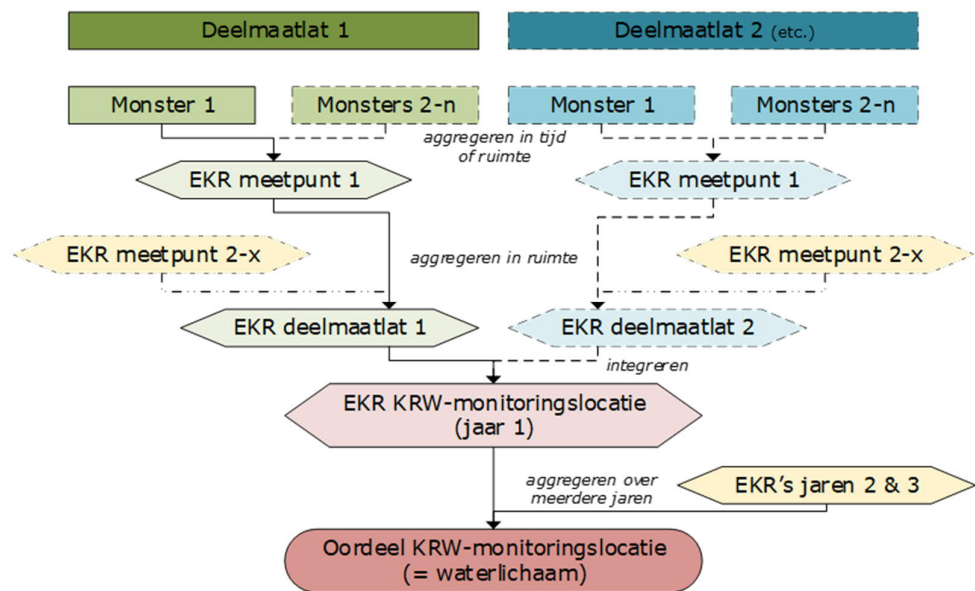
Deelmaatlat 1

Deelmaatlat 2 (etc.)

Monster 1

Monsters 2-n

Monster 1

Monsters 2-n

aggregeren in tijd of ruimte

EKR meetpunt 1

EKR meetpunt 1

EKR meetpunt 2-x

aggregeren in ruimte

EKR meetpunt 2-x

EKR deelmaatlat 1

EKR deelmaatlat 2

integreren

EKR KRW-monitoringslocatie (jaar 1)

aggregeren over meerdere jaren

EKR's jaren 2 & 3

Oordeel KRW-monitoringslocatie (= waterlichaam)